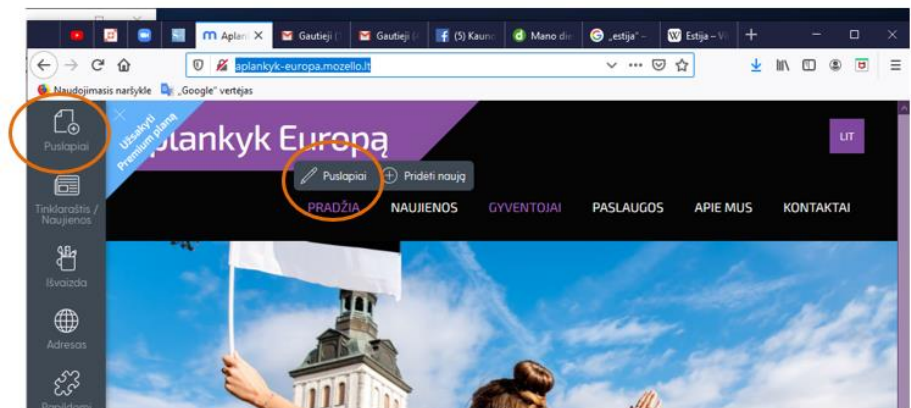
Aplank ✕ Gautieji ( Gautieji ( (5) Kauno Mano dr „estija" – Estija – V +

aplankyk-europa.mozello.lt

Naudojimasis naršykle „Google" vertėjas

Puslapiai

Tinklaraštis / Naujienos

Išvaizda

Adresas

Papildomi

Užsakyti Premium planą

Aplankyk Europą

LIT

Puslapiai Pridėti naują

PRADŽIA NAUJIENOS GYVENTOJAI PASLAUGOS APIE MUS KONTAKTAI